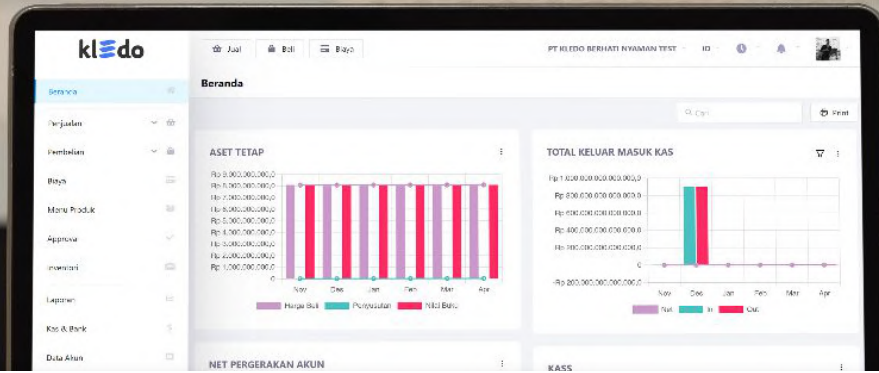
kledo

Jual
Beli
Biaya

PT KLEDO BERHATI NYAMAN TEST
ID

Beranda
Penjualan
Pembelian
Biaya
Menu Produk
Approval
Inventori
Laporan
Kas & Bank
Data Akun

Beranda

Cari
Print

ASET TETAP

Rp 8.000.000.000,0
Rp 7.000.000.000,0
Rp 6.000.000.000,0
Rp 5.000.000.000,0
Rp 4.000.000.000,0
Rp 3.000.000.000,0
Rp 2.000.000.000,0
Rp 1.000.000.000,0
0

Nov
Des
Jan
Feb
Mar
Apr

Harga Beli
Penyusutan
Nilai Buku

TOTAL KELUAR MASUK KAS

Rp 1.000.000.000.000.000,0
Rp 800.000.000.000.000,0
Rp 600.000.000.000.000,0
Rp 400.000.000.000.000,0
Rp 200.000.000.000.000,0
0
-Rp 200.000.000.000.000,0

Nov
Des
Jan
Feb
Mar
Apr

Net
In
Out

NET PERGERAKAN AKUN

KAS